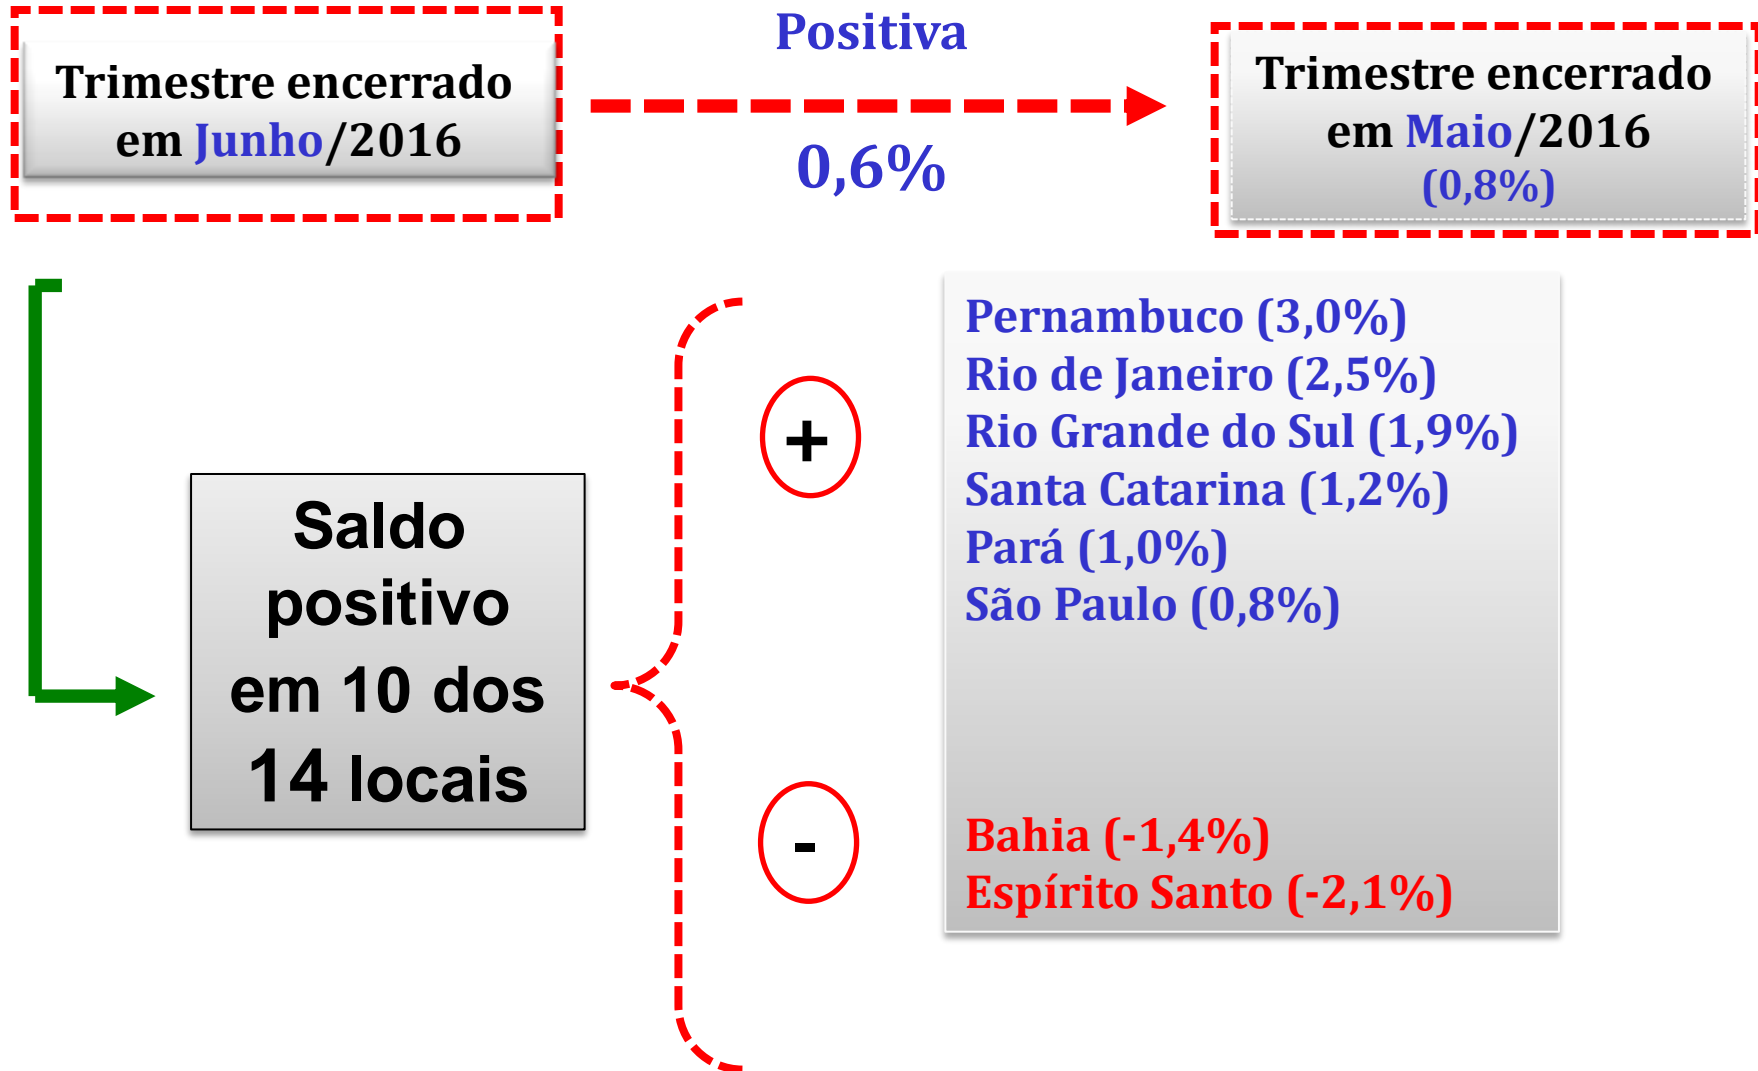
Trimestre encerrado em Junho/2016

Positiva

0,6%

Trimestre encerrado em Maio/2016 (0,8%)

Saldo positivo em 10 dos 14 locais

+

-

Pernambuco (3,0%)
Rio de Janeiro (2,5%)
Rio Grande do Sul (1,9%)
Santa Catarina (1,2%)
Pará (1,0%)
São Paulo (0,8%)

Bahia (-1,4%)
Espírito Santo (-2,1%)